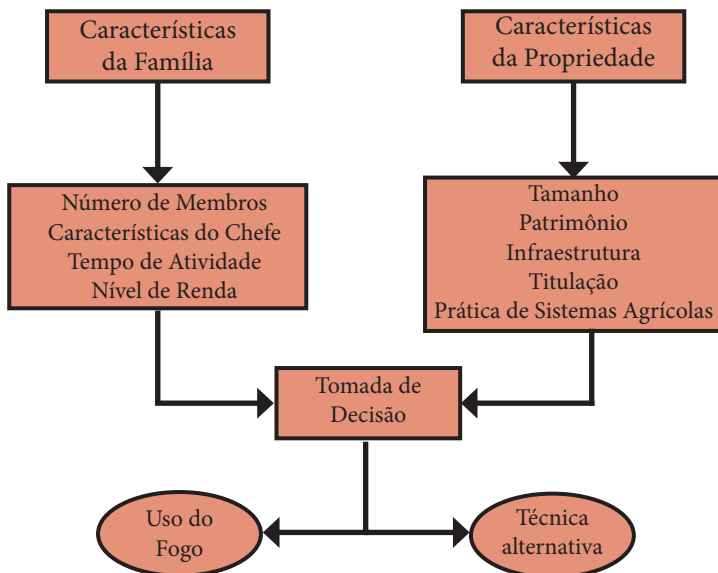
Características da Família

Características da Propriedade

Número de Membros
Características do Chefe
Tempo de Atividade
Nível de Renda

Tamanho
Patrimônio
Infraestrutura
Titulação
Prática de Sistemas Agrícolas

Tomada de Decisão

Uso do Fogo

Técnica alternativa